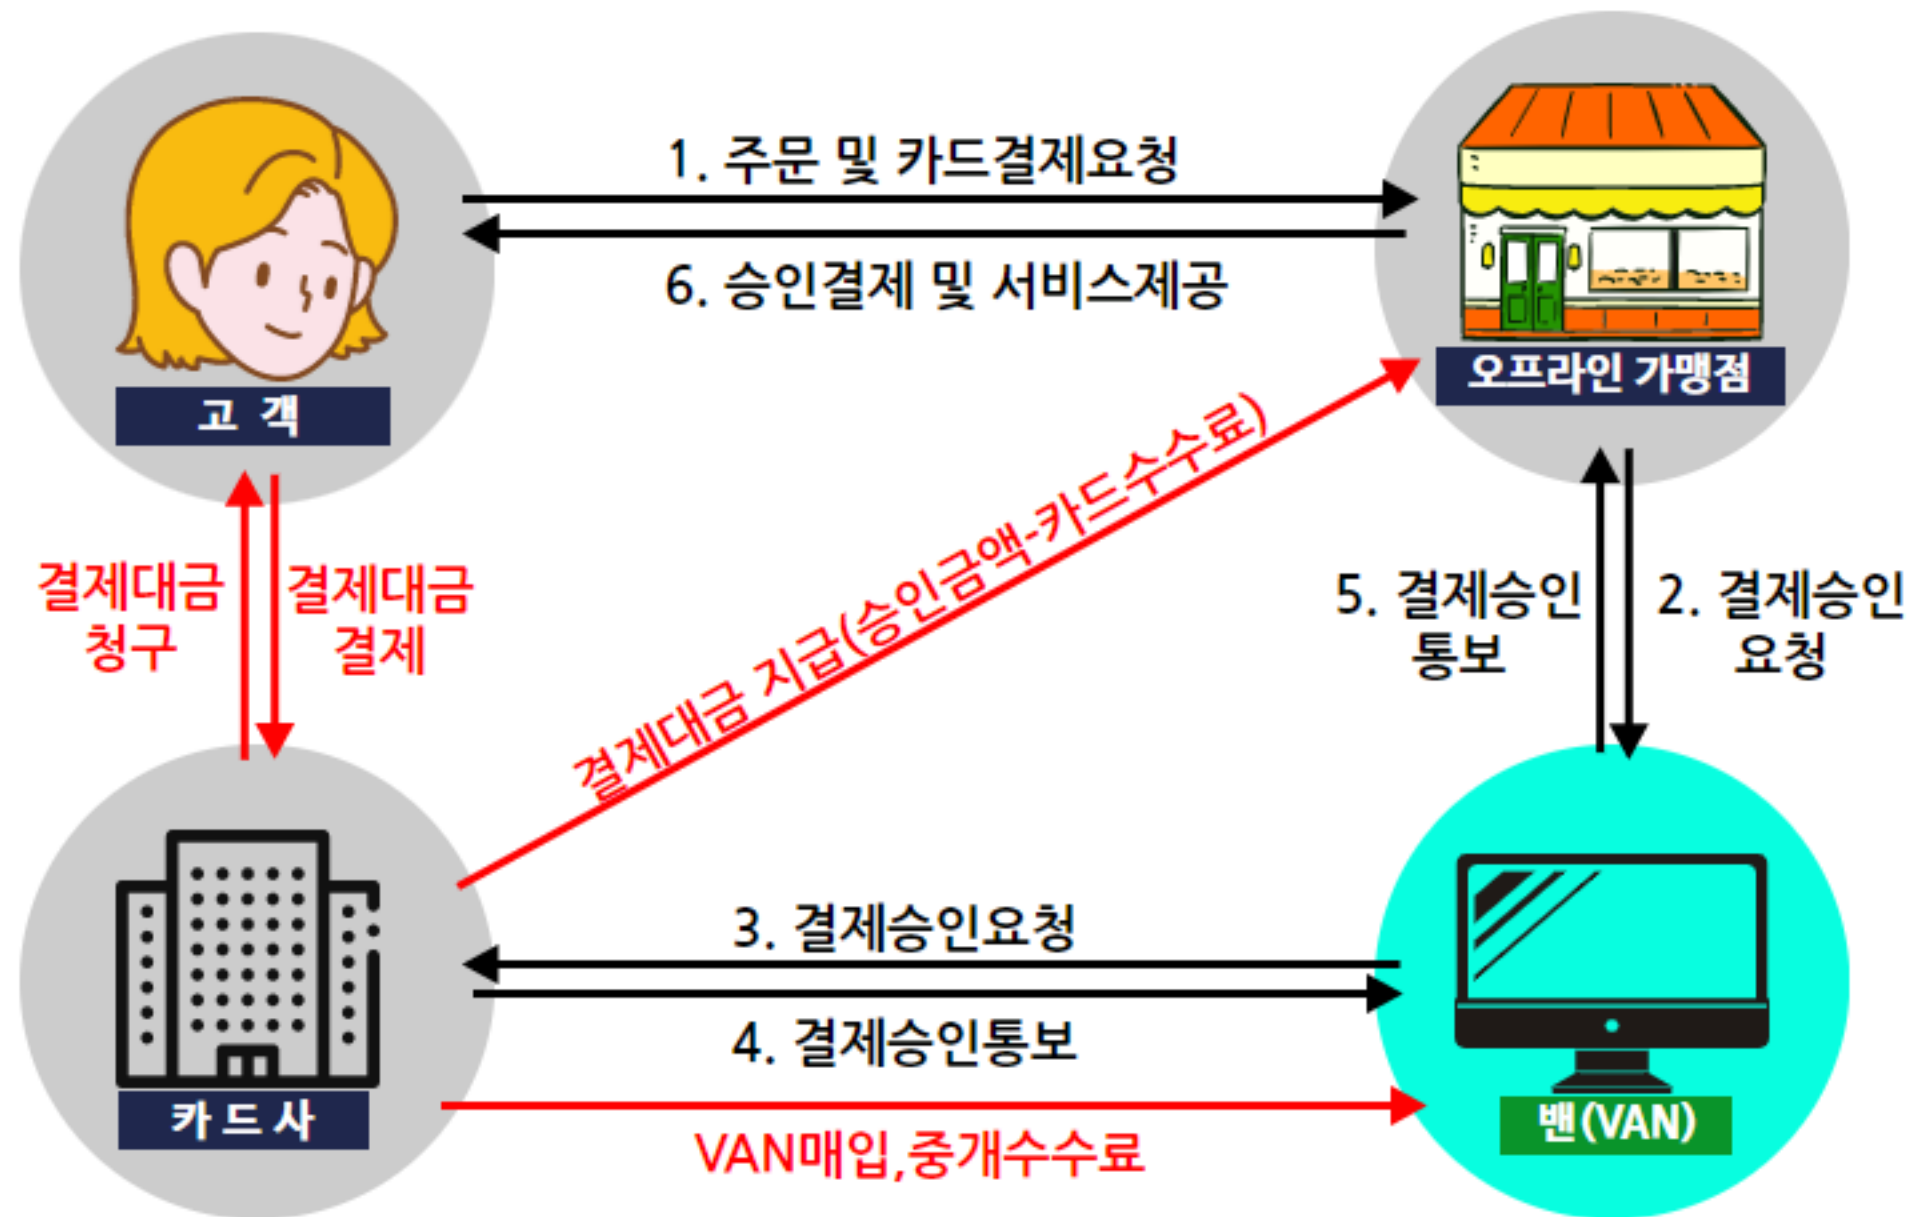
1. 주문 및 카드결제요청

6. 승인결제 및 서비스제공

고 객

오프라인 가맹점

결제대금 청구

결제대금 결제

결제대금 지급(승인금액-카드수수료)

5. 결제승인 통보

2. 결제승인 요청

3. 결제승인요청

4. 결제승인통보

카 드 사

밴(VAN)

VAN매입,중개수수료